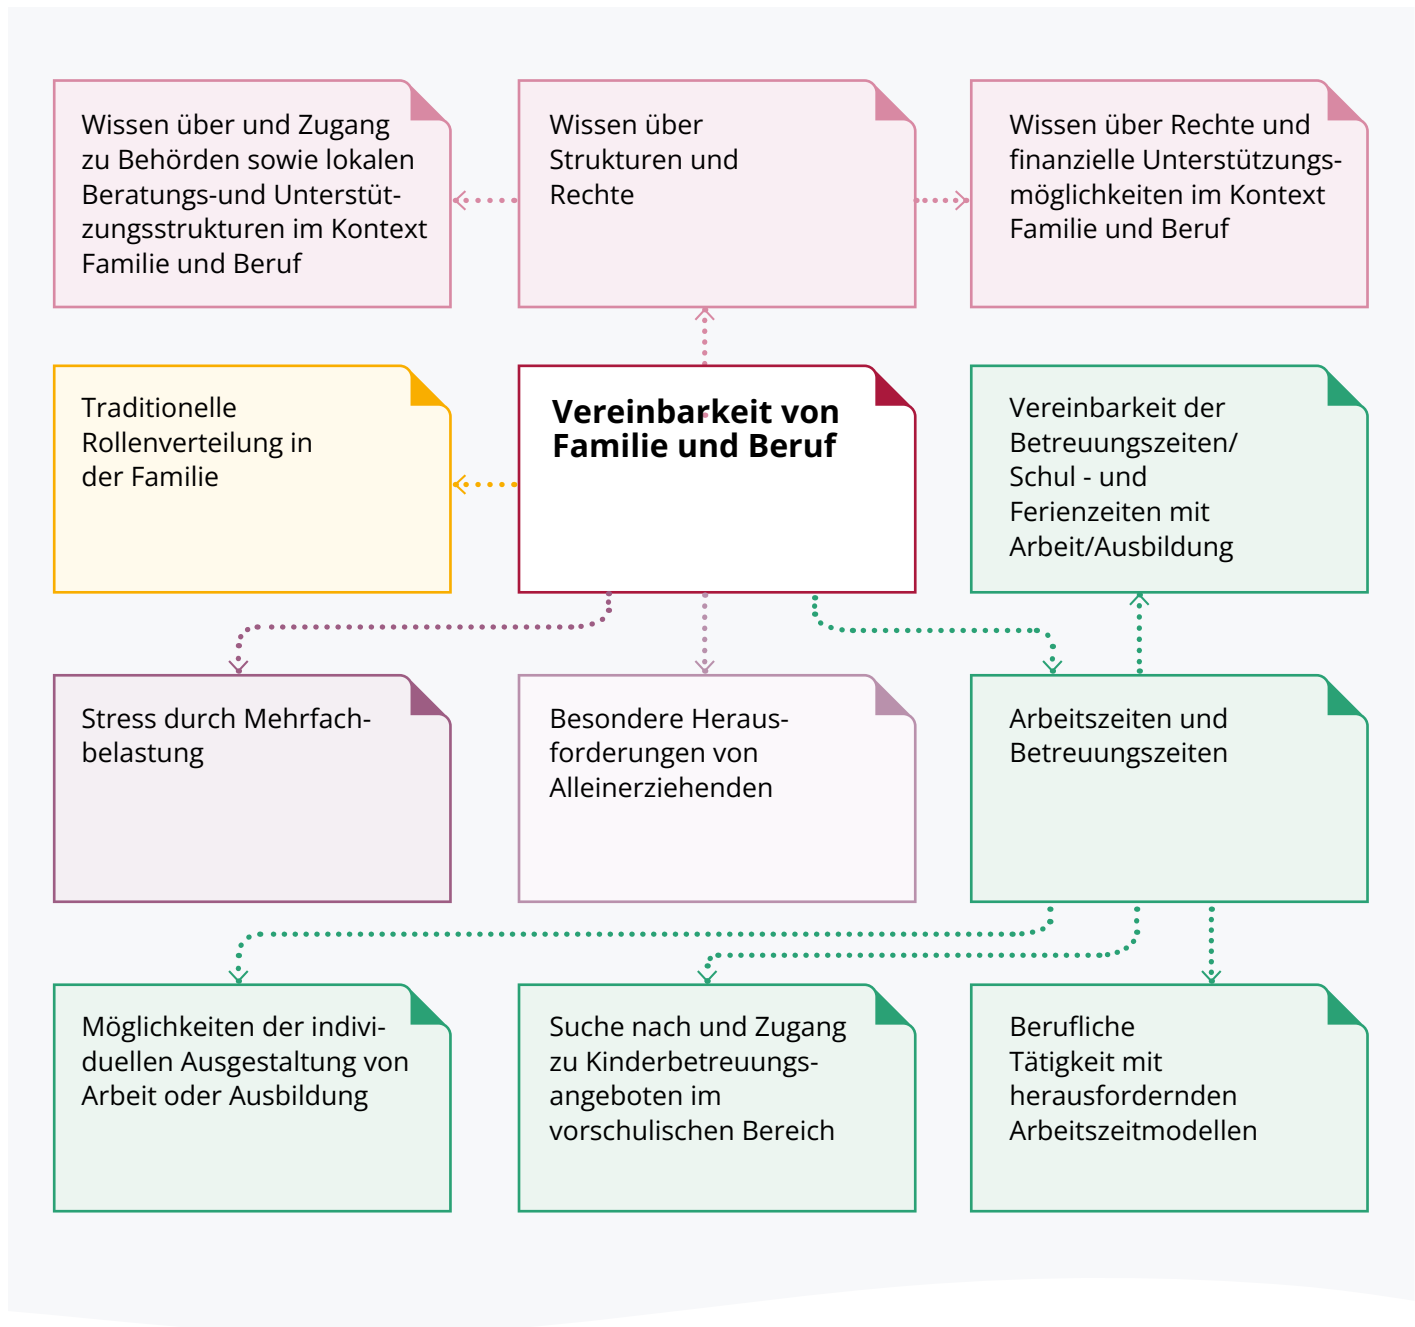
Wissen über und Zugang zu Behörden sowie lokalen Beratungs-und Unterstützungsstrukturen im Kontext Familie und Beruf

Wissen über Strukturen und Rechte

Wissen über Rechte und finanzielle Unterstützungsmöglichkeiten im Kontext Familie und Beruf

Traditionelle Rollenverteilung in der Familie

**Vereinbarkeit von Familie und Beruf**

Vereinbarkeit der Betreuungszeiten/ Schul - und Ferienzeiten mit Arbeit/Ausbildung

Stress durch Mehrfachbelastung

Besondere Herausforderungen von Alleinerziehenden

Arbeitszeiten und Betreuungszeiten

Möglichkeiten der individuellen Ausgestaltung von Arbeit oder Ausbildung

Suche nach und Zugang zu Kinderbetreuungsangeboten im vorschulischen Bereich

Berufliche Tätigkeit mit herausfordernden Arbeitszeitmodellen